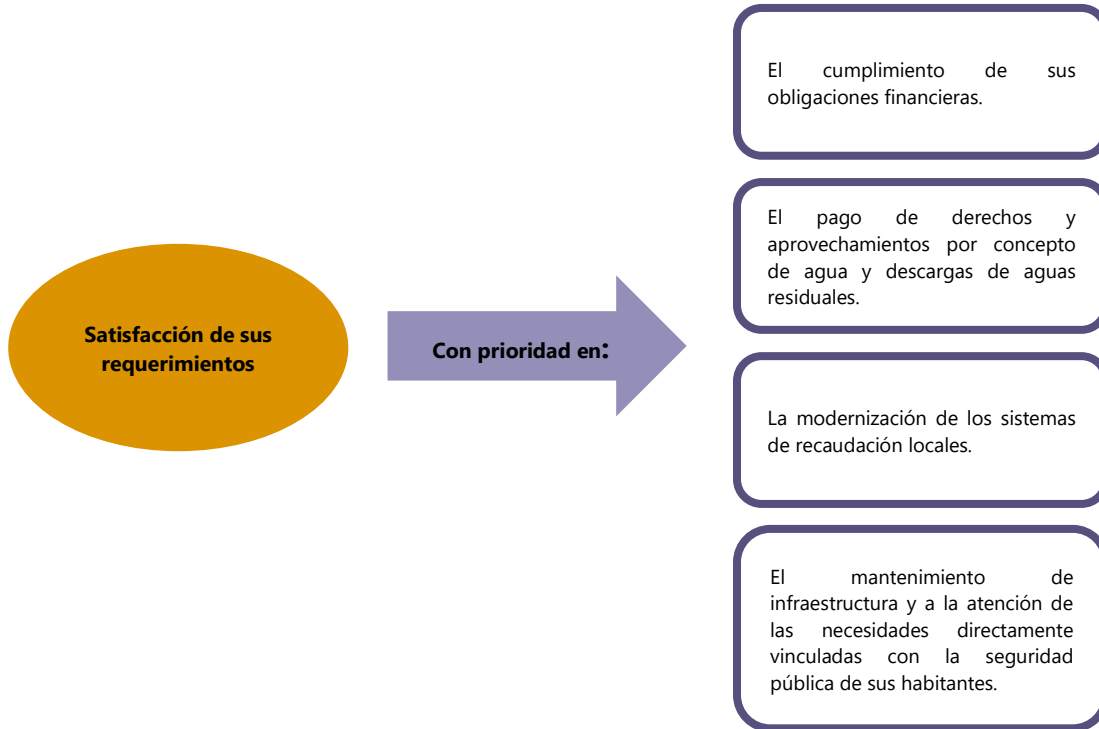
Satisfacción de sus requerimientos

Con prioridad en:

El cumplimiento de sus obligaciones financieras.

El pago de derechos y aprovechamientos por concepto de agua y descargas de aguas residuales.

La modernización de los sistemas de recaudación locales.

El mantenimiento de infraestructura y a la atención de las necesidades directamente vinculadas con la seguridad pública de sus habitantes.